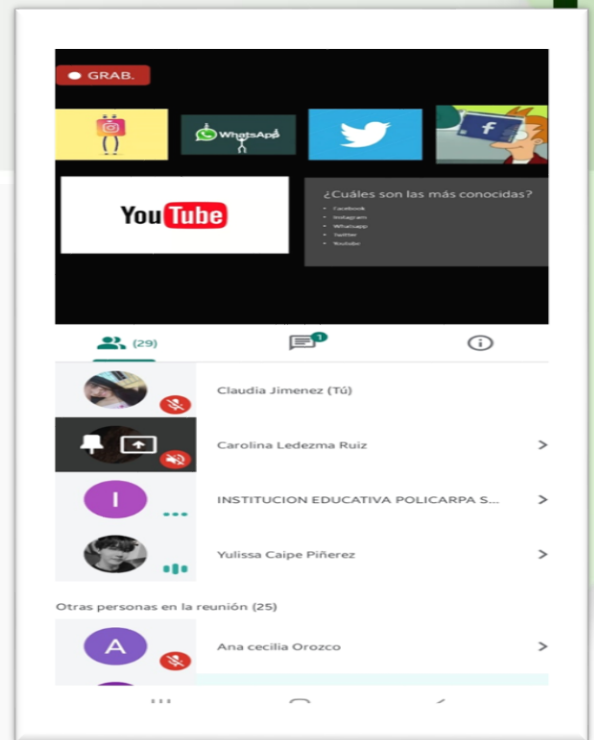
GRAB.

WhatsApp

YouTube

¿Cuáles son las más conocidas?

- Facebook
- Instagram
- Whatsapp
- twitter
- Youtube

(29)

1

Claudia Jimenez (Tú)

Carolina Ledezma Ruiz

I

INSTITUCION EDUCATIVA POLICARPA S...

Yulissa Caipe Piñerez

Otras personas en la reunión (25)

A

Ana cecilia Orozco